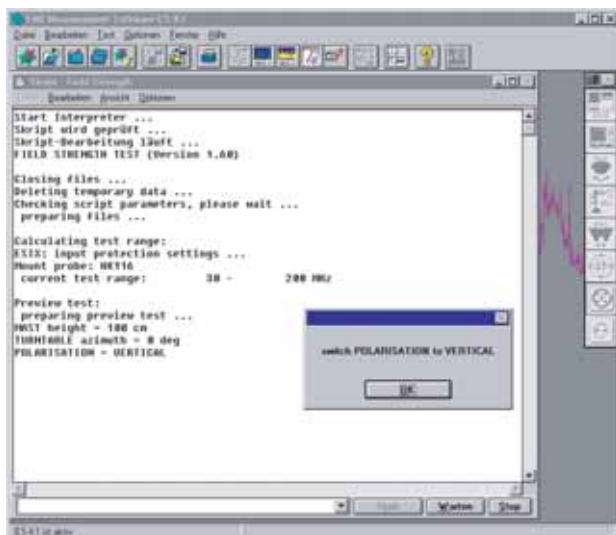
EMC Measurement Software ES-K1

Datei Bearbeiten Test Optionen Fenster Hilfe

Skript - Field Strength

Datei Bearbeiten Ansicht Optionen

Start Interpreter ...
Skript wird geprüft ...
Skript-Bearbeitung läuft ...
FIELD STRENGTH TEST (Version 1.60)

Closing files ...
Deleting temporary data ...
Checking script parameters, please wait ...
 preparing files ...

Calculating test range:
ESIX: input protection settings ...
Mount probe: HK116
 current test range: 30 - 200 MHz

Preview test:
 preparing preview test ...
MAST height = 100 cm
TURNTABLE azimuth = 0 deg
POLARISATION = VERTICAL

switch POLARISATION to VERTICAL

OK

Start Warten Stop

ESK1 ready